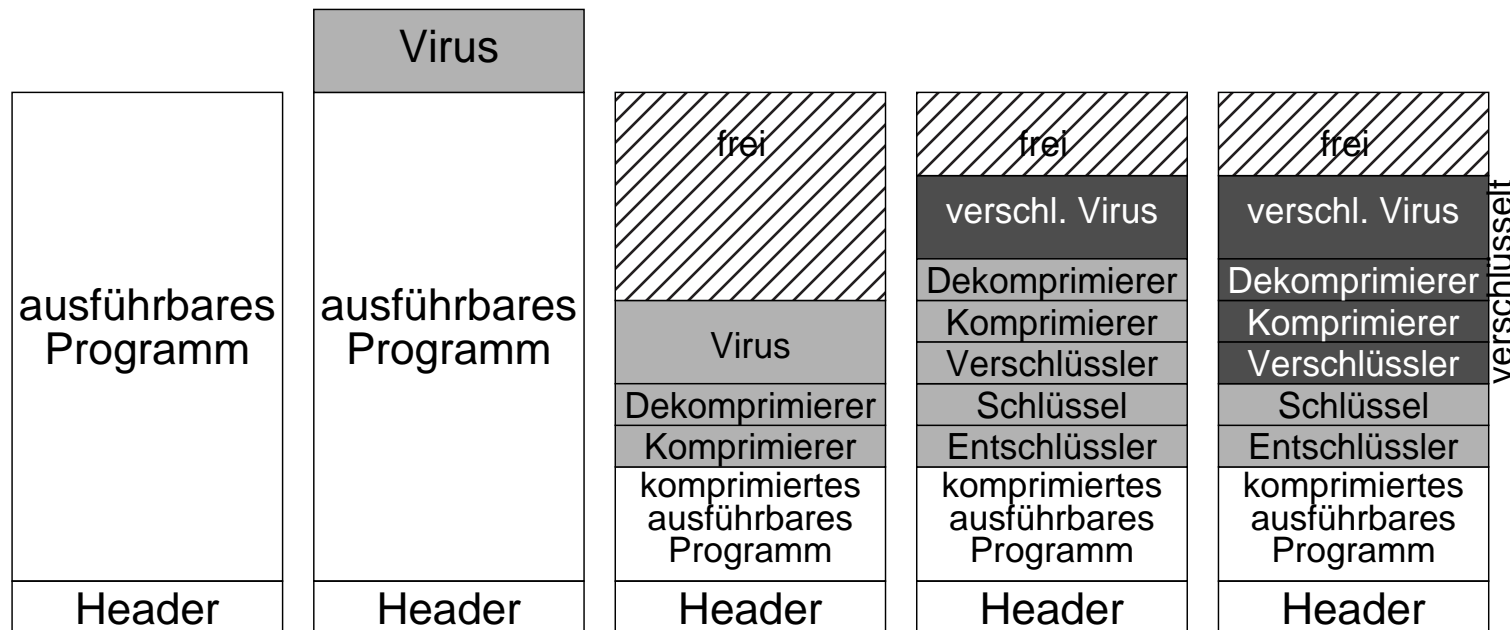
ausführbares Programm

Header

Virus

ausführbares Programm

Header

frei

Virus

Dekomprimierer

Komprimierer

komprimiertes ausführbares Programm

Header

frei

verschl. Virus

Dekomprimierer

Komprimierer

Verschlüssler

Schlüssel

Entschlüssler

komprimiertes ausführbares Programm

Header

frei

verschl. Virus

Dekomprimierer

Komprimierer

Verschlüssler

Schlüssel

Entschlüssler

komprimiertes ausführbares Programm

Header

verschlüsselt